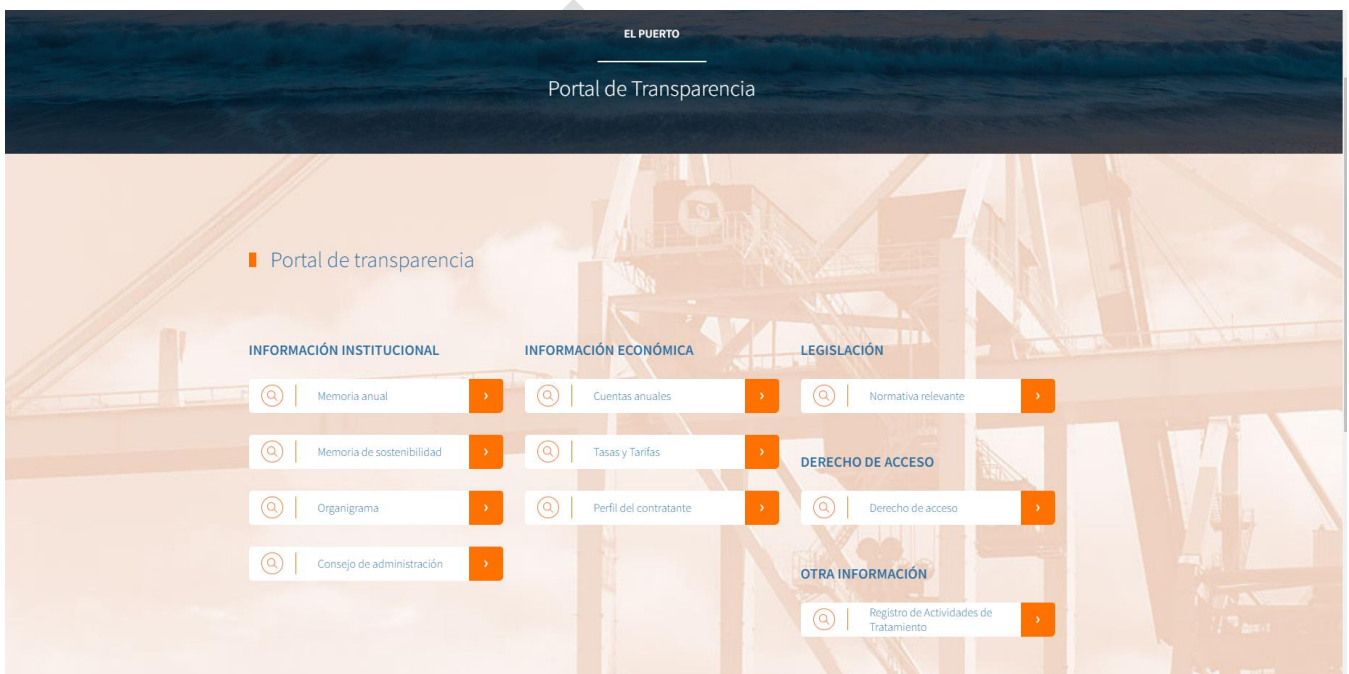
EL PUERTO

Portal de Transparencia

Portal de transparencia

INFORMACIÓN INSTITUCIONAL

Memoria anual ›

Memoria de sostenibilidad ›

Organigrama ›

Consejo de administración ›

INFORMACIÓN ECONÓMICA

Cuentas anuales ›

Tasas y Tarifas ›

Perfil del contratante ›

LEGISLACIÓN

Normativa relevante ›

DERECHO DE ACCESO

Derecho de acceso ›

OTRA INFORMACIÓN

Registro de Actividades de Tratamiento ›